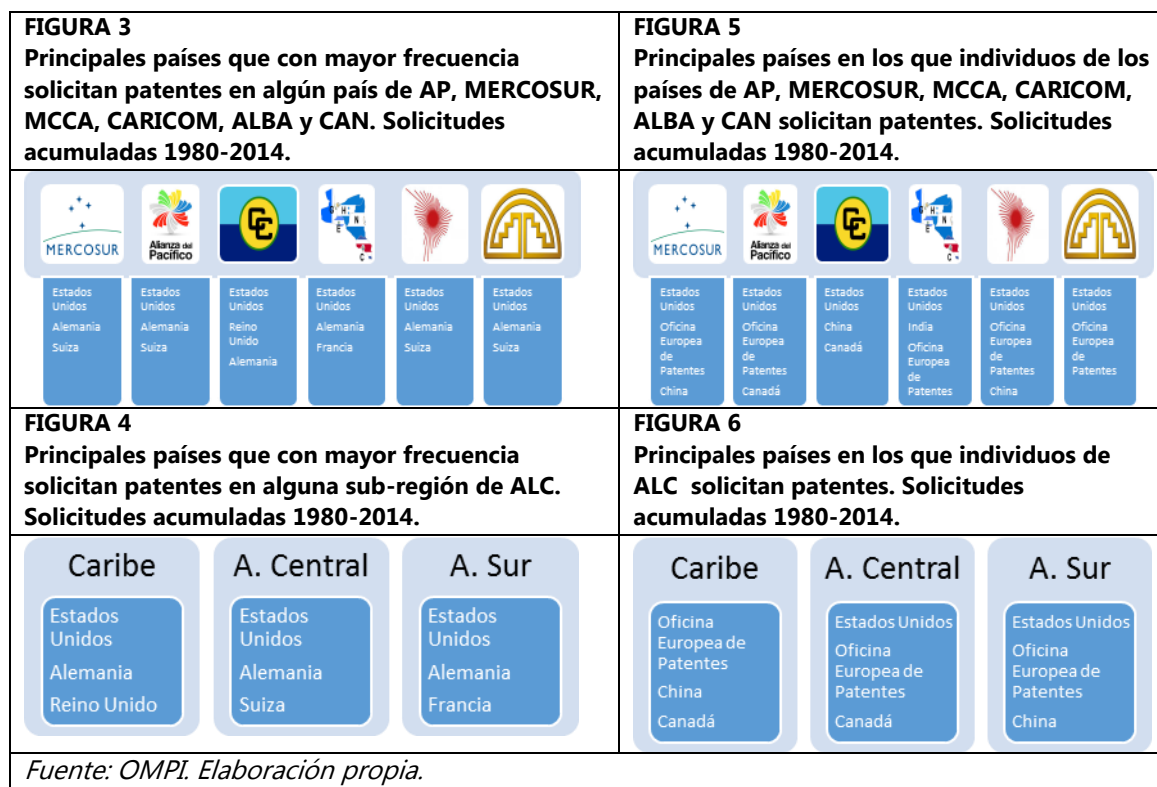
FIGURA 3
Principales países que con mayor frecuencia solicitan patentes en algún país de AP, MERCOSUR, MCCA, CARICOM, ALBA y CAN. Solicitudes acumuladas 1980-2014.

MERCOSUR | Alianza del Pacífico | CC

| Estados Unidos Alemania Suiza | Estados Unidos Alemania Suiza | Estados Unidos Reino Unido Alemania | Estados Unidos Alemania Francia | Estados Unidos Alemania Suiza | Estados Unidos Alemania Suiza |
|---|---|---|---|---|---|

FIGURA 5
Principales países en los que individuos de los países de AP, MERCOSUR, MCCA, CARICOM, ALBA y CAN solicitan patentes. Solicitudes acumuladas 1980-2014.

MERCOSUR | Alianza del Pacífico | CC

| Estados Unidos Oficina Europea de Patentes China | Estados Unidos Oficina Europea de Patentes Canadá | Estados Unidos China Canadá | Estados Unidos India Oficina Europea de Patentes | Estados Unidos Oficina Europea de Patentes China | Estados Unidos Oficina Europea de Patentes |
|---|---|---|---|---|---|

FIGURA 4
Principales países que con mayor frecuencia solicitan patentes en alguna sub-región de ALC. Solicitudes acumuladas 1980-2014.

| Caribe | A. Central | A. Sur |
|---|---|---|
| Estados Unidos Alemania Reino Unido | Estados Unidos Alemania Suiza | Estados Unidos Alemania Francia |

FIGURA 6
Principales países en los que individuos de ALC solicitan patentes. Solicitudes acumuladas 1980-2014.

| Caribe | A. Central | A. Sur |
|---|---|---|
| Oficina Europea de Patentes China Canadá | Estados Unidos Oficina Europea de Patentes Canadá | Estados Unidos Oficina Europea de Patentes China |

Fuente: OMPI. Elaboración propia.